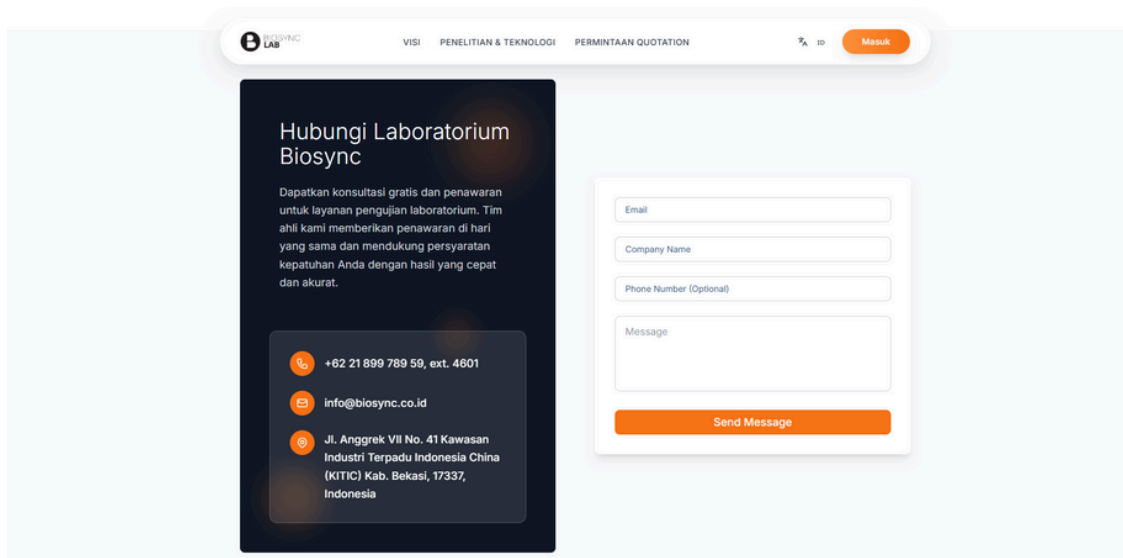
BIOSYNC LAB

VISI PENELITIAN & TEKNOLOGI PERMINTAAN QUOTATION

ID Masuk

Hubungi Laboratorium Biosync

Dapatkan konsultasi gratis dan penawaran untuk layanan pengujian laboratorium. Tim ahli kami memberikan penawaran di hari yang sama dan mendukung persyaratan kepatuhan Anda dengan hasil yang cepat dan akurat.

+62 21 899 789 59, ext. 4601

info@biosync.co.id

Jl. Anggrek VII No. 41 Kawasan Industri Terpadu Indonesia China (KITIC) Kab. Bekasi, 17337, Indonesia

Email

Company Name

Phone Number (Optional)

Message

Send Message